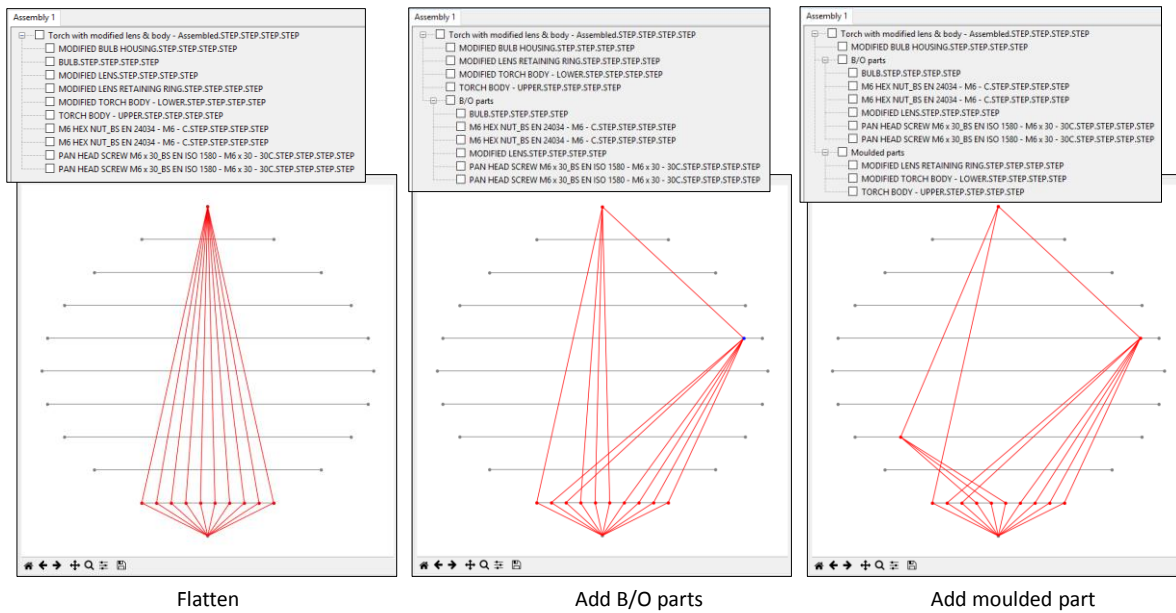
Assembly 1
Torch with modified lens & body - Assembled.STEP.STEP.STEP.STEP
MODIFIED BULB HOUSING.STEP.STEP.STEP.STEP
BULB.STEP.STEP.STEP.STEP
MODIFIED LENS.STEP.STEP.STEP.STEP
MODIFIED LENS RETAINING RING.STEP.STEP.STEP.STEP
MODIFIED TORCH BODY - LOWER.STEP.STEP.STEP.STEP
TORCH BODY - UPPER.STEP.STEP.STEP.STEP
M6 HEX NUT_BS EN 24034 - M6 - C.STEP.STEP.STEP.STEP
M6 HEX NUT_BS EN 24034 - M6 - C.STEP.STEP.STEP.STEP
PAN HEAD SCREW M6 x 30_BS EN ISO 1580 - M6 x 30 - 30C.STEP.STEP.STEP.STEP
PAN HEAD SCREW M6 x 30_BS EN ISO 1580 - M6 x 30 - 30C.STEP.STEP.STEP.STEP

Assembly 1
Torch with modified lens & body - Assembled.STEP.STEP.STEP.STEP
MODIFIED BULB HOUSING.STEP.STEP.STEP.STEP
MODIFIED LENS RETAINING RING.STEP.STEP.STEP.STEP
MODIFIED TORCH BODY - LOWER.STEP.STEP.STEP.STEP
TORCH BODY - UPPER.STEP.STEP.STEP.STEP
B/O parts
BULB.STEP.STEP.STEP.STEP
M6 HEX NUT_BS EN 24034 - M6 - C.STEP.STEP.STEP.STEP
M6 HEX NUT_BS EN 24034 - M6 - C.STEP.STEP.STEP.STEP
MODIFIED LENS.STEP.STEP.STEP.STEP
PAN HEAD SCREW M6 x 30_BS EN ISO 1580 - M6 x 30 - 30C.STEP.STEP.STEP.STEP
PAN HEAD SCREW M6 x 30_BS EN ISO 1580 - M6 x 30 - 30C.STEP.STEP.STEP.STEP

Assembly 1
Torch with modified lens & body - Assembled.STEP.STEP.STEP.STEP
MODIFIED BULB HOUSING.STEP.STEP.STEP.STEP
B/O parts
BULB.STEP.STEP.STEP.STEP
M6 HEX NUT_BS EN 24034 - M6 - C.STEP.STEP.STEP.STEP
M6 HEX NUT_BS EN 24034 - M6 - C.STEP.STEP.STEP.STEP
MODIFIED LENS.STEP.STEP.STEP.STEP
PAN HEAD SCREW M6 x 30_BS EN ISO 1580 - M6 x 30 - 30C.STEP.STEP.STEP.STEP
PAN HEAD SCREW M6 x 30_BS EN ISO 1580 - M6 x 30 - 30C.STEP.STEP.STEP.STEP
Moulded parts
MODIFIED LENS RETAINING RING.STEP.STEP.STEP.STEP
MODIFIED TORCH BODY - LOWER.STEP.STEP.STEP.STEP
TORCH BODY - UPPER.STEP.STEP.STEP.STEP

Flatten

Add B/O parts

Add moulded part